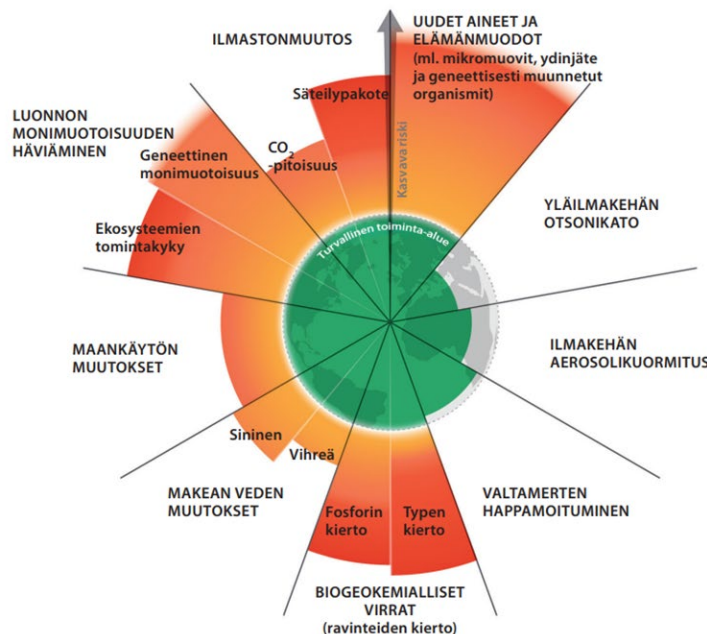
ILMASTONMUUTOS

UUDET AINEET JA ELÄMÄNMUODOT (ml. mikromuovit, ydinjäte ja geneettisesti muunnetut organismit)

Säteilypakote

Kasvava riski

LUONNON MONIMUOTOISUUDEN HÄVIÄMINEN

$CO_2$ -pitoisuus

Geneettinen monimuotoisuus

YLÄILMAKEHÄN OTSONIKATO

Ekosysteemien toimintakyky

Turvallinen toiminta-alue

MAANKÄYTÖN MUUTOKSET

ILMAKEHÄN AEROSOLIKUORMITUS

Sininen

Vihreä

MAKEAN VEDEN MUUTOKSET

VALTAMERTEN HAPPAMOITUMINEN

Fosforin kierto

Typen kierto

BIOGEOKEMIALLISET VIRRAT (ravinteiden kierto)